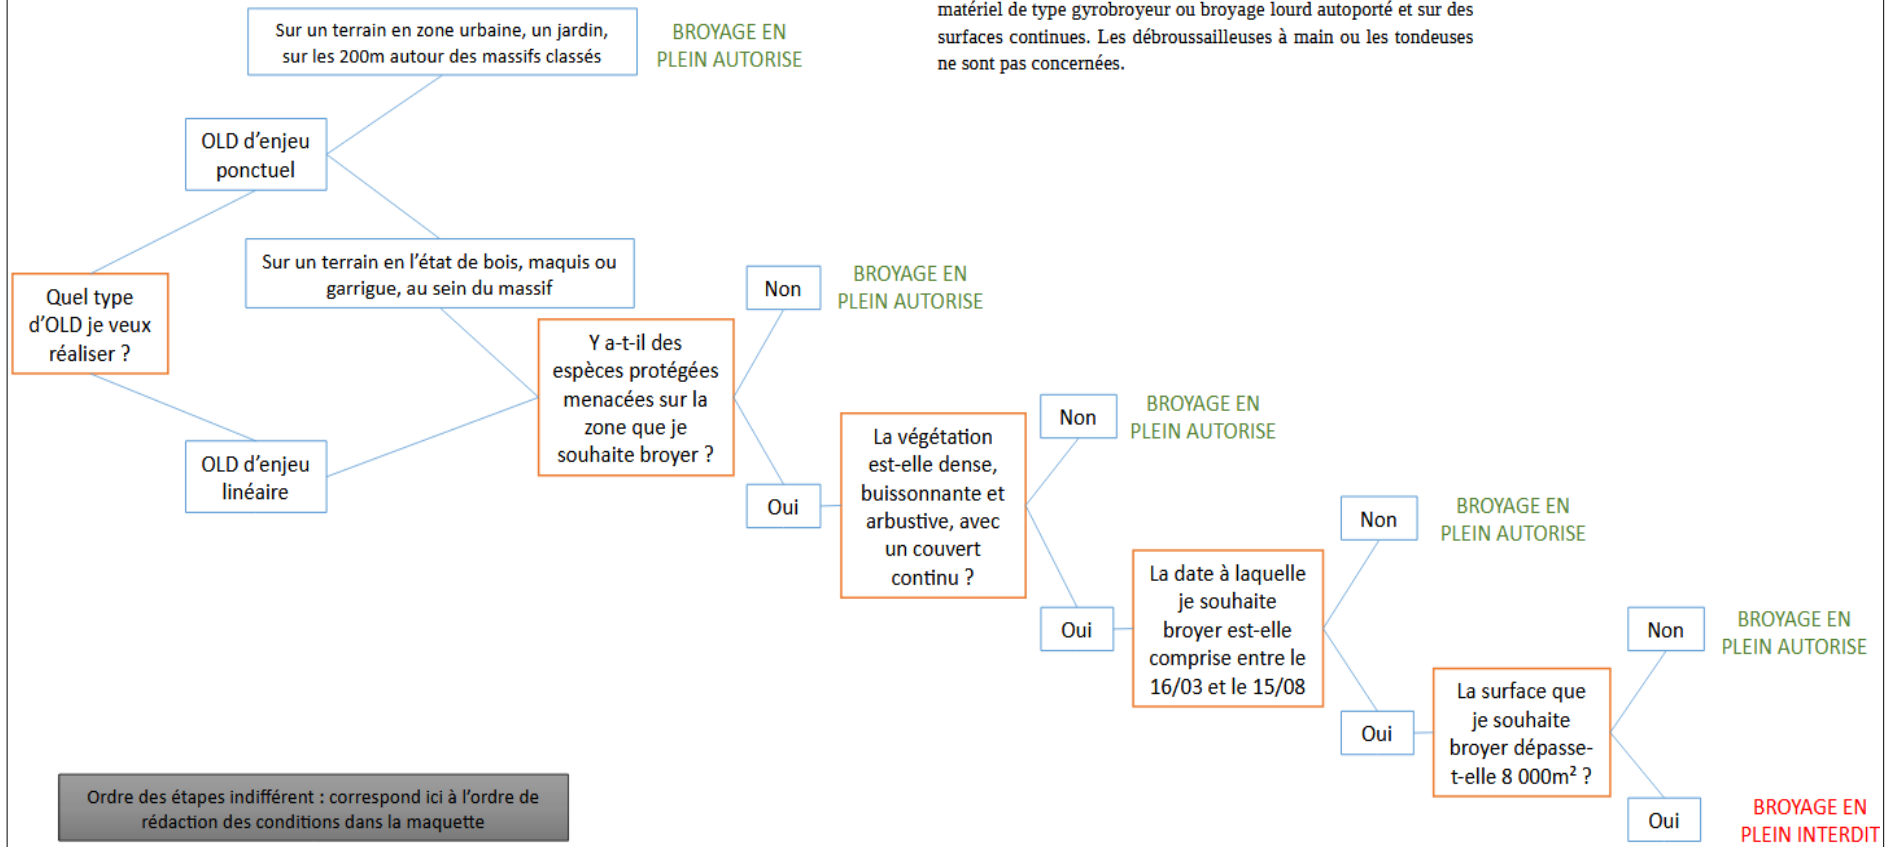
matériel de type gyrobroyeur ou broyage lourd autoporté et sur des surfaces continues. Les débroussailleuses à main ou les tondeuses ne sont pas concernées.

Sur un terrain en zone urbaine, un jardin, sur les 200m autour des massifs classés

BROYAGE EN PLEIN AUTORISE

OLD d'enjeu ponctuel

Quel type d'OLD je veux réaliser ?

Sur un terrain en l'état de bois, maquis ou garrigue, au sein du massif

OLD d'enjeu linéaire

Y a-t-il des espèces protégées menacées sur la zone que je souhaite broyer ?

Non

BROYAGE EN PLEIN AUTORISE

Oui

La végétation est-elle dense, buissonnante et arbustive, avec un couvert continu ?

Non

BROYAGE EN PLEIN AUTORISE

Oui

La date à laquelle je souhaite broyer est-elle comprise entre le 16/03 et le 15/08

Non

BROYAGE EN PLEIN AUTORISE

Oui

La surface que je souhaite broyer dépasse-t-elle 8 000m² ?

Non

BROYAGE EN PLEIN AUTORISE

Oui

BROYAGE EN PLEIN INTERDIT

Ordre des étapes indifférent : correspond ici à l'ordre de rédaction des conditions dans la maquette